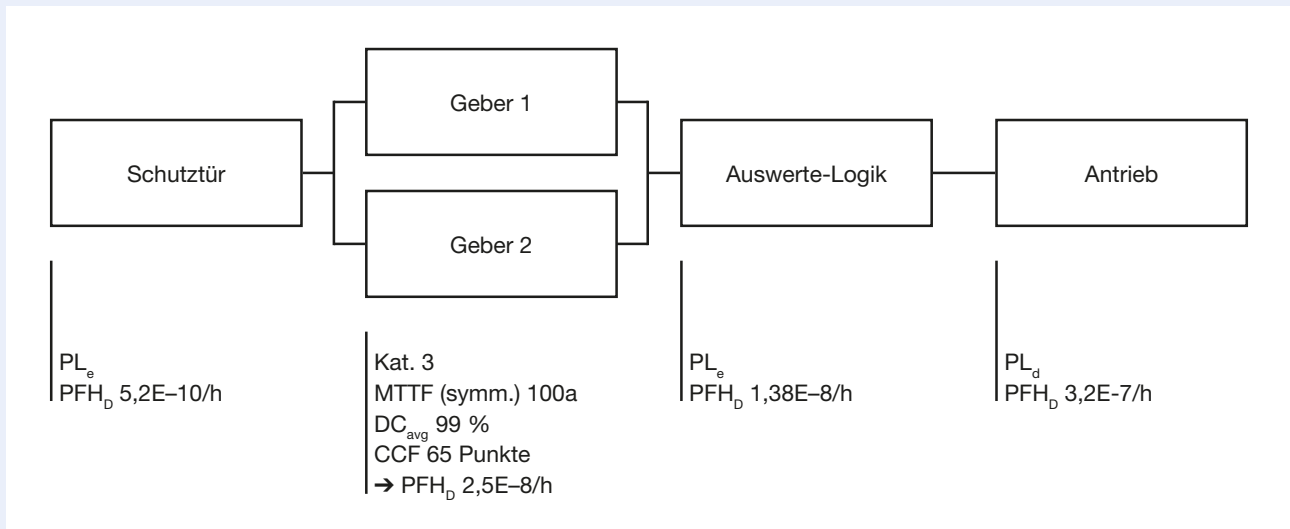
Schutztür

Geber 1

Geber 2

Auswerte-Logik

Antrieb

$PL_e$
$PFH_D$ 5,2E–10/h

Kat. 3
MTTF (symm.) 100a
$DC_{avg}$ 99 %
CCF 65 Punkte
→ $PFH_D$ 2,5E–8/h

$PL_e$
$PFH_D$ 1,38E–8/h

$PL_d$
$PFH_D$ 3,2E-7/h